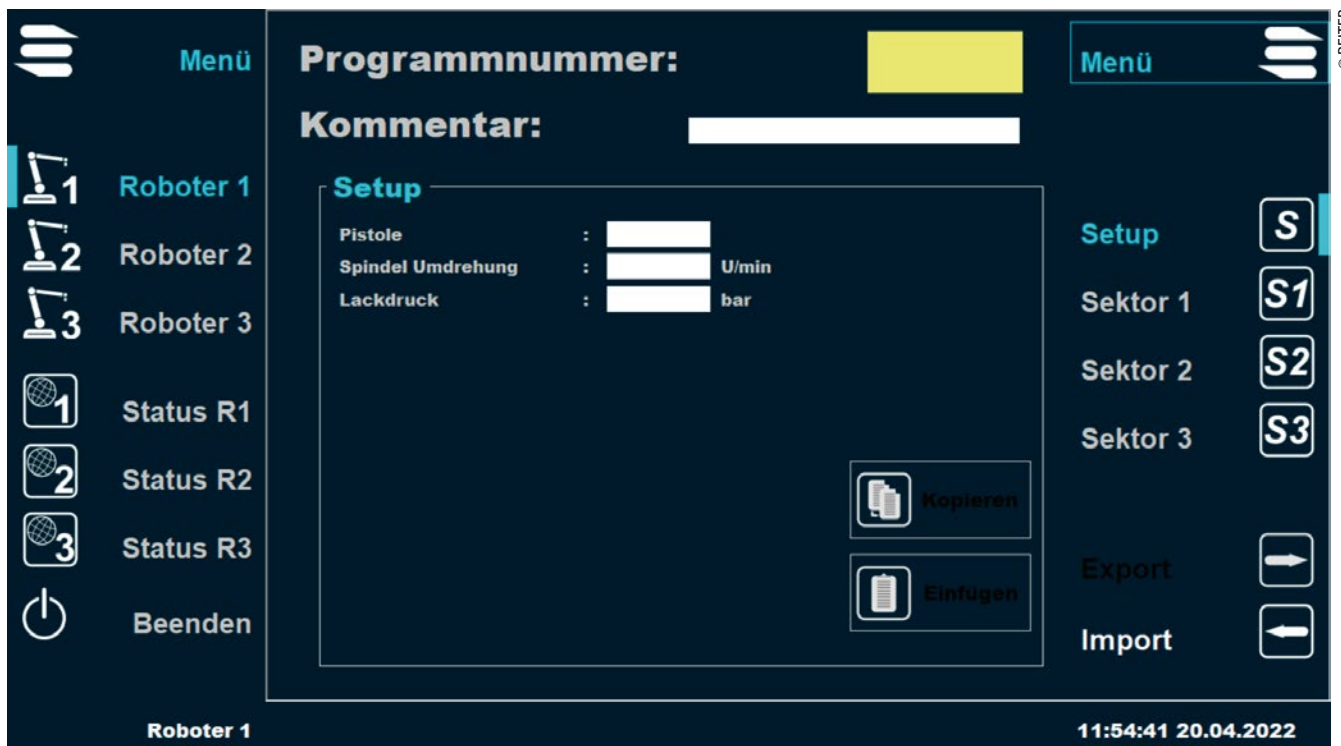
Menü

1 Roboter 1
2 Roboter 2
3 Roboter 3

1 Status R1
2 Status R2
3 Status R3

Beenden

Programmnummer:

Kommentar:

Setup

Pistole :
Spindel Umdrehung : U/min
Lackdruck : bar

Kopieren

Einfügen

Menü

Setup S
Sektor 1 S1
Sektor 2 S2
Sektor 3 S3

Export

Import

Roboter 1

11:54:41 20.04.2022

© REITER